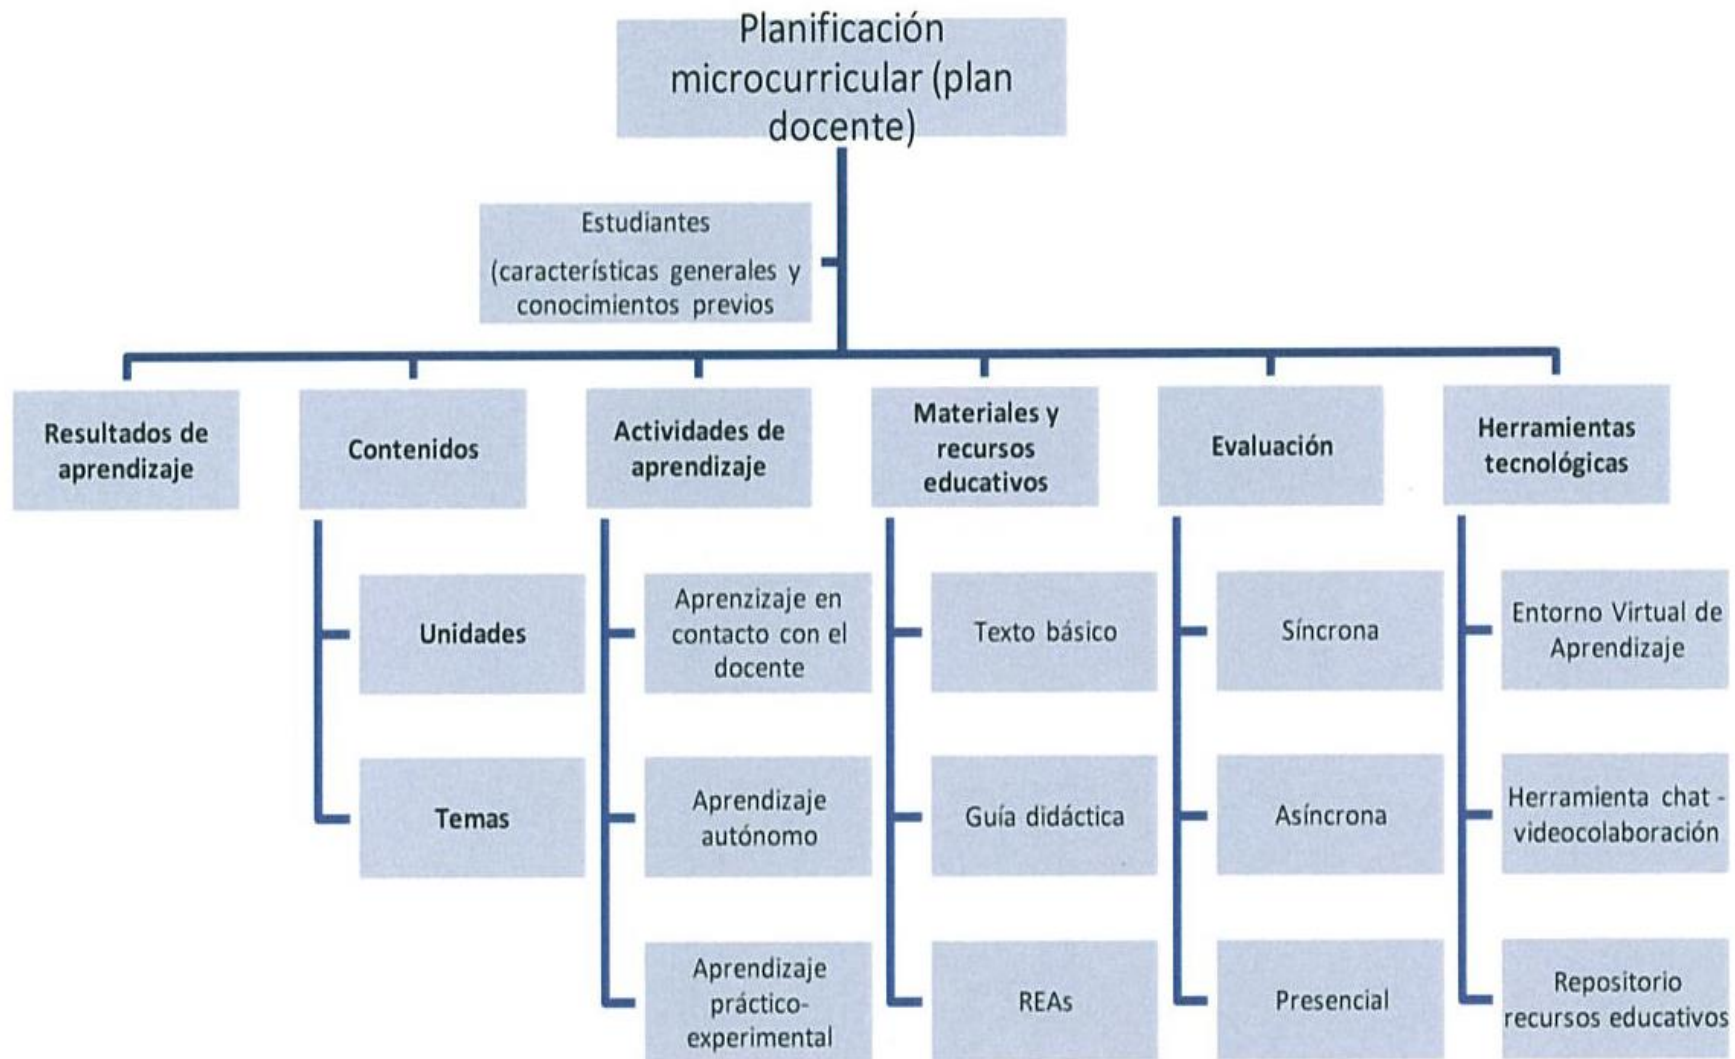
Planificación microcurricular (plan docente)

Estudiantes
(características generales y conocimientos previos

Resultados de aprendizaje

Contenidos

Unidades

Temas

Actividades de aprendizaje

Aprenzizaje en contacto con el docente

Aprendizaje autónomo

Aprendizaje práctico-experimental

Materiales y recursos educativos

Texto básico

Guía didáctica

REAs

Evaluación

Síncrona

Asíncrona

Presencial

Herramientas tecnológicas

Entorno Virtual de Aprendizaje

Herramienta chat - videocolaboración

Repositorio recursos educativos